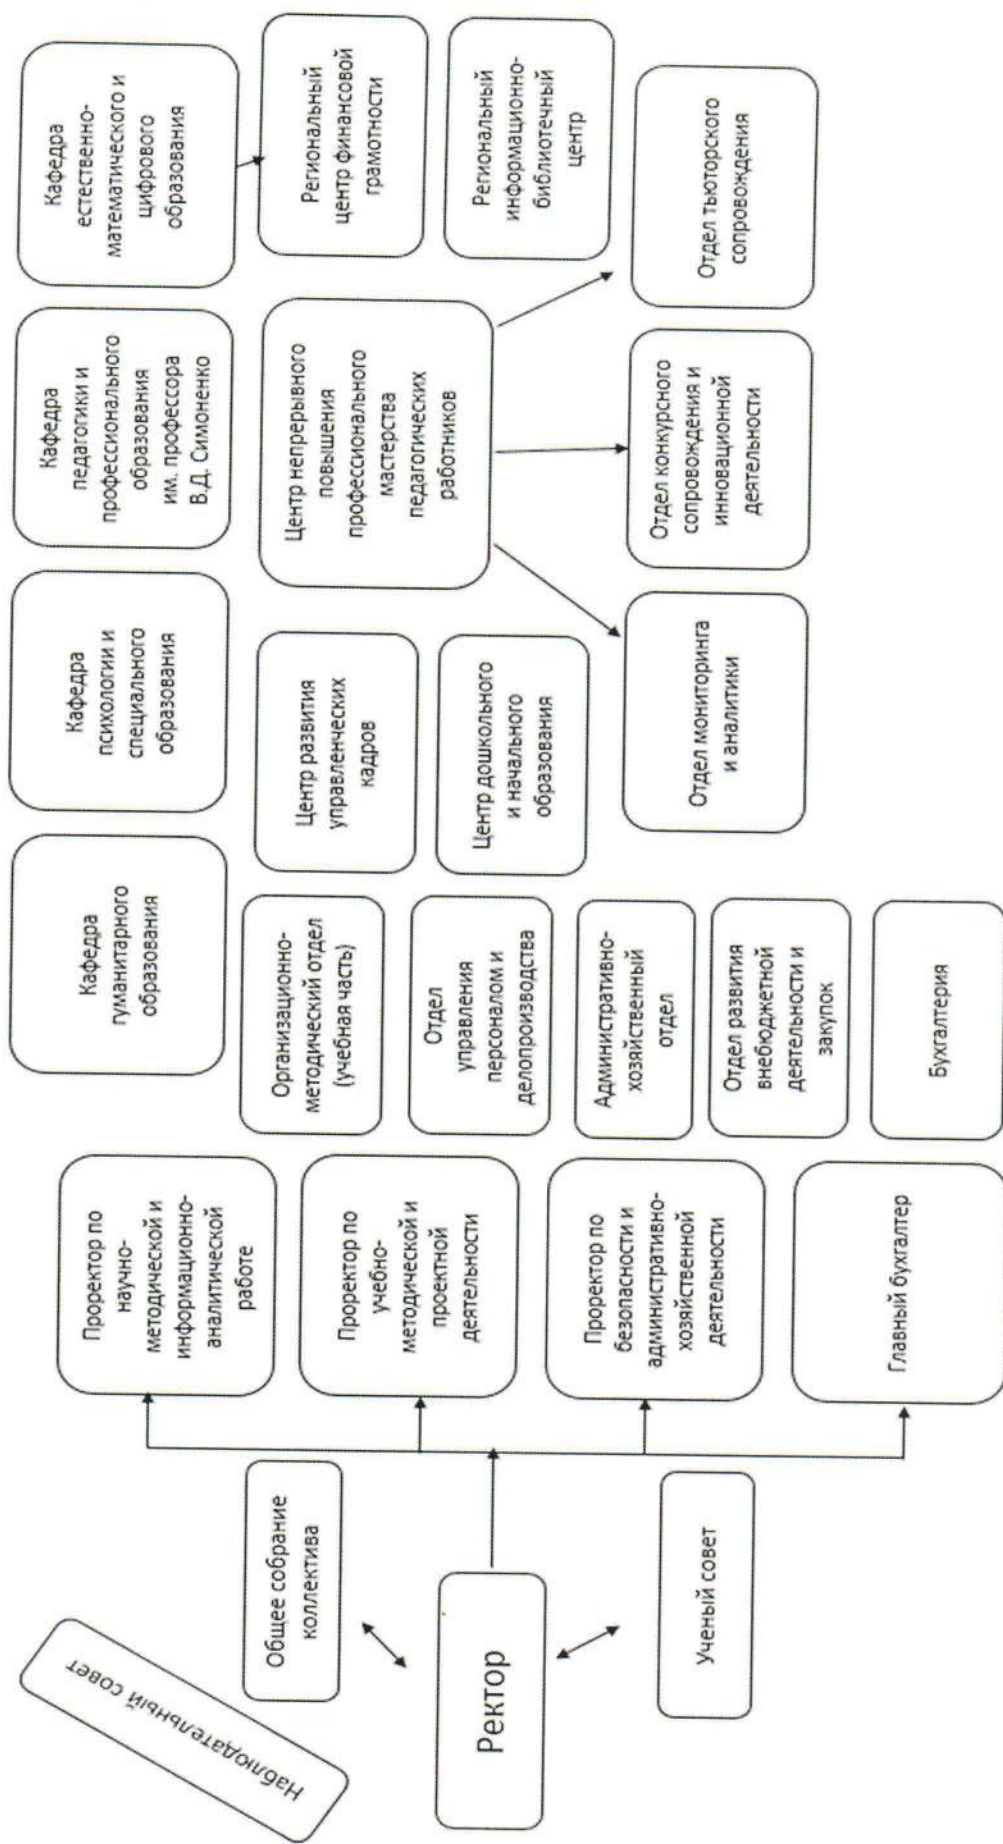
Наблюдательный совет

Ректор

Общее собрание коллектива

Ученый совет

Проректор по научно-методической и информационно-аналитической работе

Проректор по учебно-методической и проектной деятельности

Проректор по безопасности и административно-хозяйственной деятельности

Главный бухгалтер

Организационно-методический отдел (учебная часть)

Отдел управления персоналом и делопроизводства

Административно-хозяйственный отдел

Отдел развития внебюджетной деятельности и закупок

Бухгалтерия

Кафедра гуманитарного образования

Кафедра психологии и специального образования

Кафедра педагогики и профессионального образования им. профессора В.Д. Симоненко

Кафедра естественно-математического и цифрового образования

Центр развития управленческих кадров

Центр дошкольного и начального образования

Центр непрерывного повышения профессионального мастерства педагогических работников

Региональный центр финансовой грамотности

Региональный информационно-библиотечный центр

Отдел мониторинга и аналитики

Отдел конкурсного сопровождения и инновационной деятельности

Отдел тьюторского сопровождения